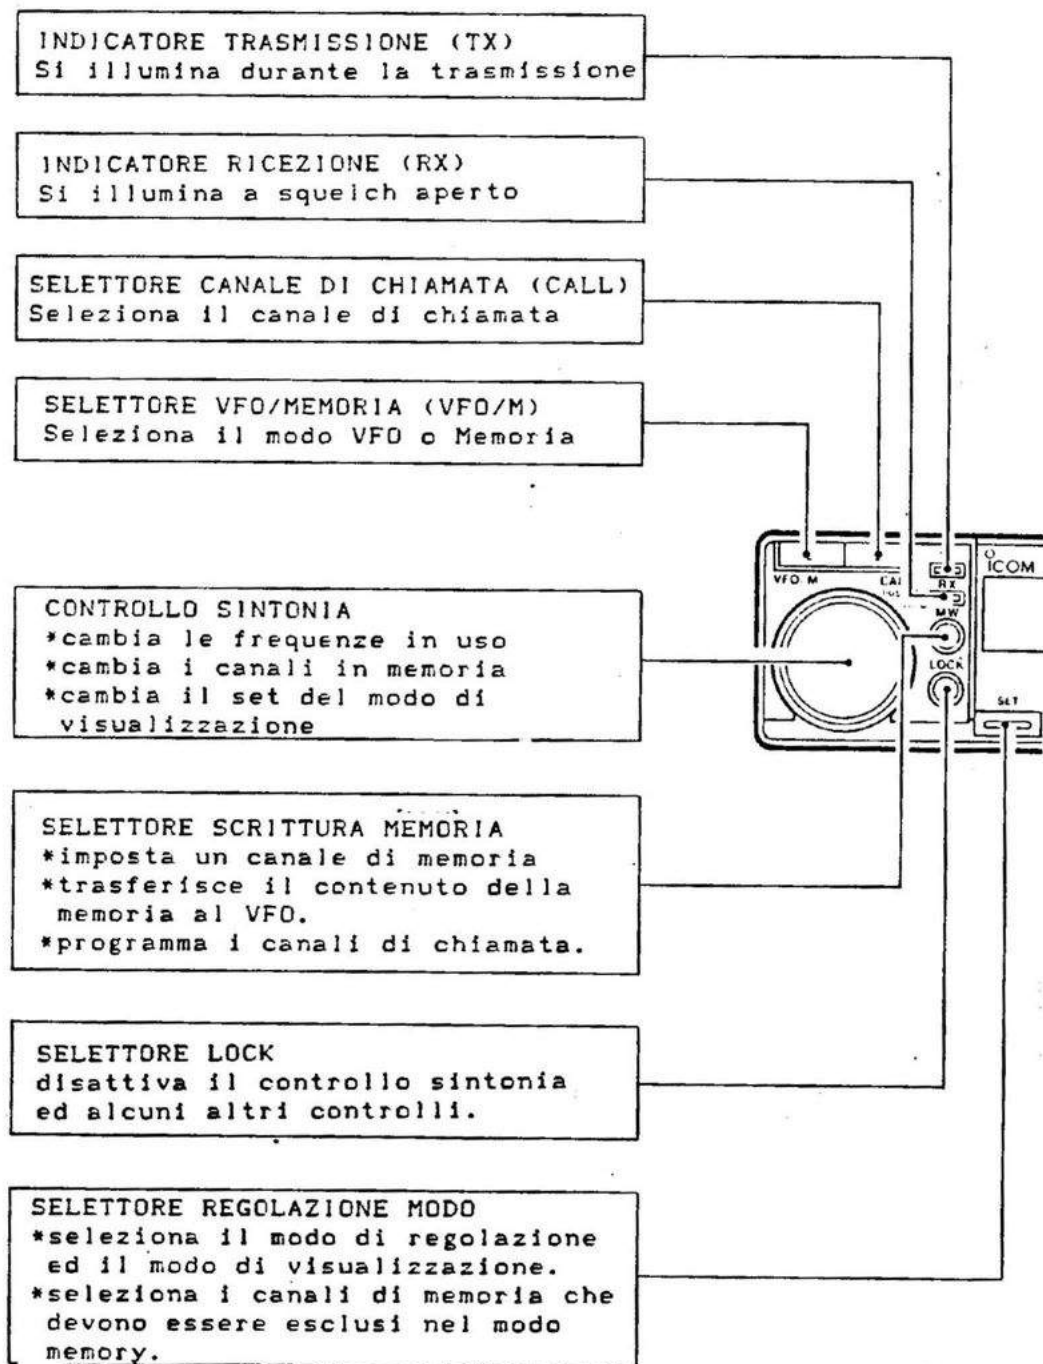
INDICATORE TRASMISSIONE (TX)
Si illumina durante la trasmissione

INDICATORE RICEZIONE (RX)
Si illumina a squelch aperto

SELETTORE CANALE DI CHIAMATA (CALL)
Seleziona il canale di chiamata

SELETTORE VFO/MEMORIA (VFO/M)
Seleziona il modo VFO o Memoria

CONTROLLO SINTONIA
*cambia le frequenze in uso
*cambia i canali in memoria
*cambia il set del modo di visualizzazione

SELETTORE SCRITTURA MEMORIA
*imposta un canale di memoria
*trasferisce il contenuto della memoria al VFO.
*programma i canali di chiamata.

SELETTORE LOCK
disattiva il controllo sintonia ed alcuni altri controlli.

SELETTORE REGOLAZIONE MODO
*seleziona il modo di regolazione ed il modo di visualizzazione.
*seleziona i canali di memoria che devono essere esclusi nel modo memory.

VFO M
CALL
RX
MW
LOCK
ICOM
SET